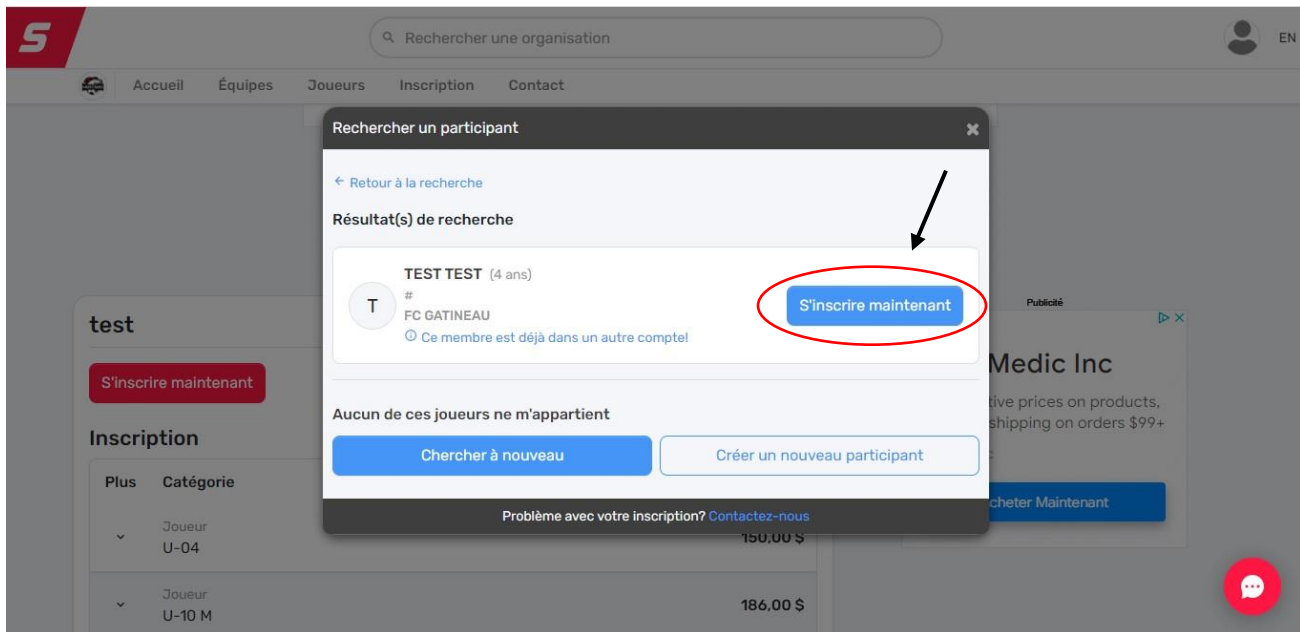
S

Rechercher une organisation

EN

Accueil Équipes Joueurs Inscription Contact

Rechercher un participant

← Retour à la recherche

Résultat(s) de recherche

T

TEST TEST (4 ans)

#

FC GATINEAU

ⓘ Ce membre est déjà dans un autre compte!

S'inscrire maintenant

Aucun de ces joueurs ne m'appartient

Chercher à nouveau

Créer un nouveau participant

Problème avec votre inscription? Contactez-nous

test

S'inscrire maintenant

Inscription

| Plus | Catégorie | |
|---|---|---|
| ˅ | Joueur U-04 | 150,00 $ |
| ˅ | Joueur U-10 M | 186,00 $ |

Publicité

Medic Inc

tive prices on products, shipping on orders $99+

cheter Maintenant